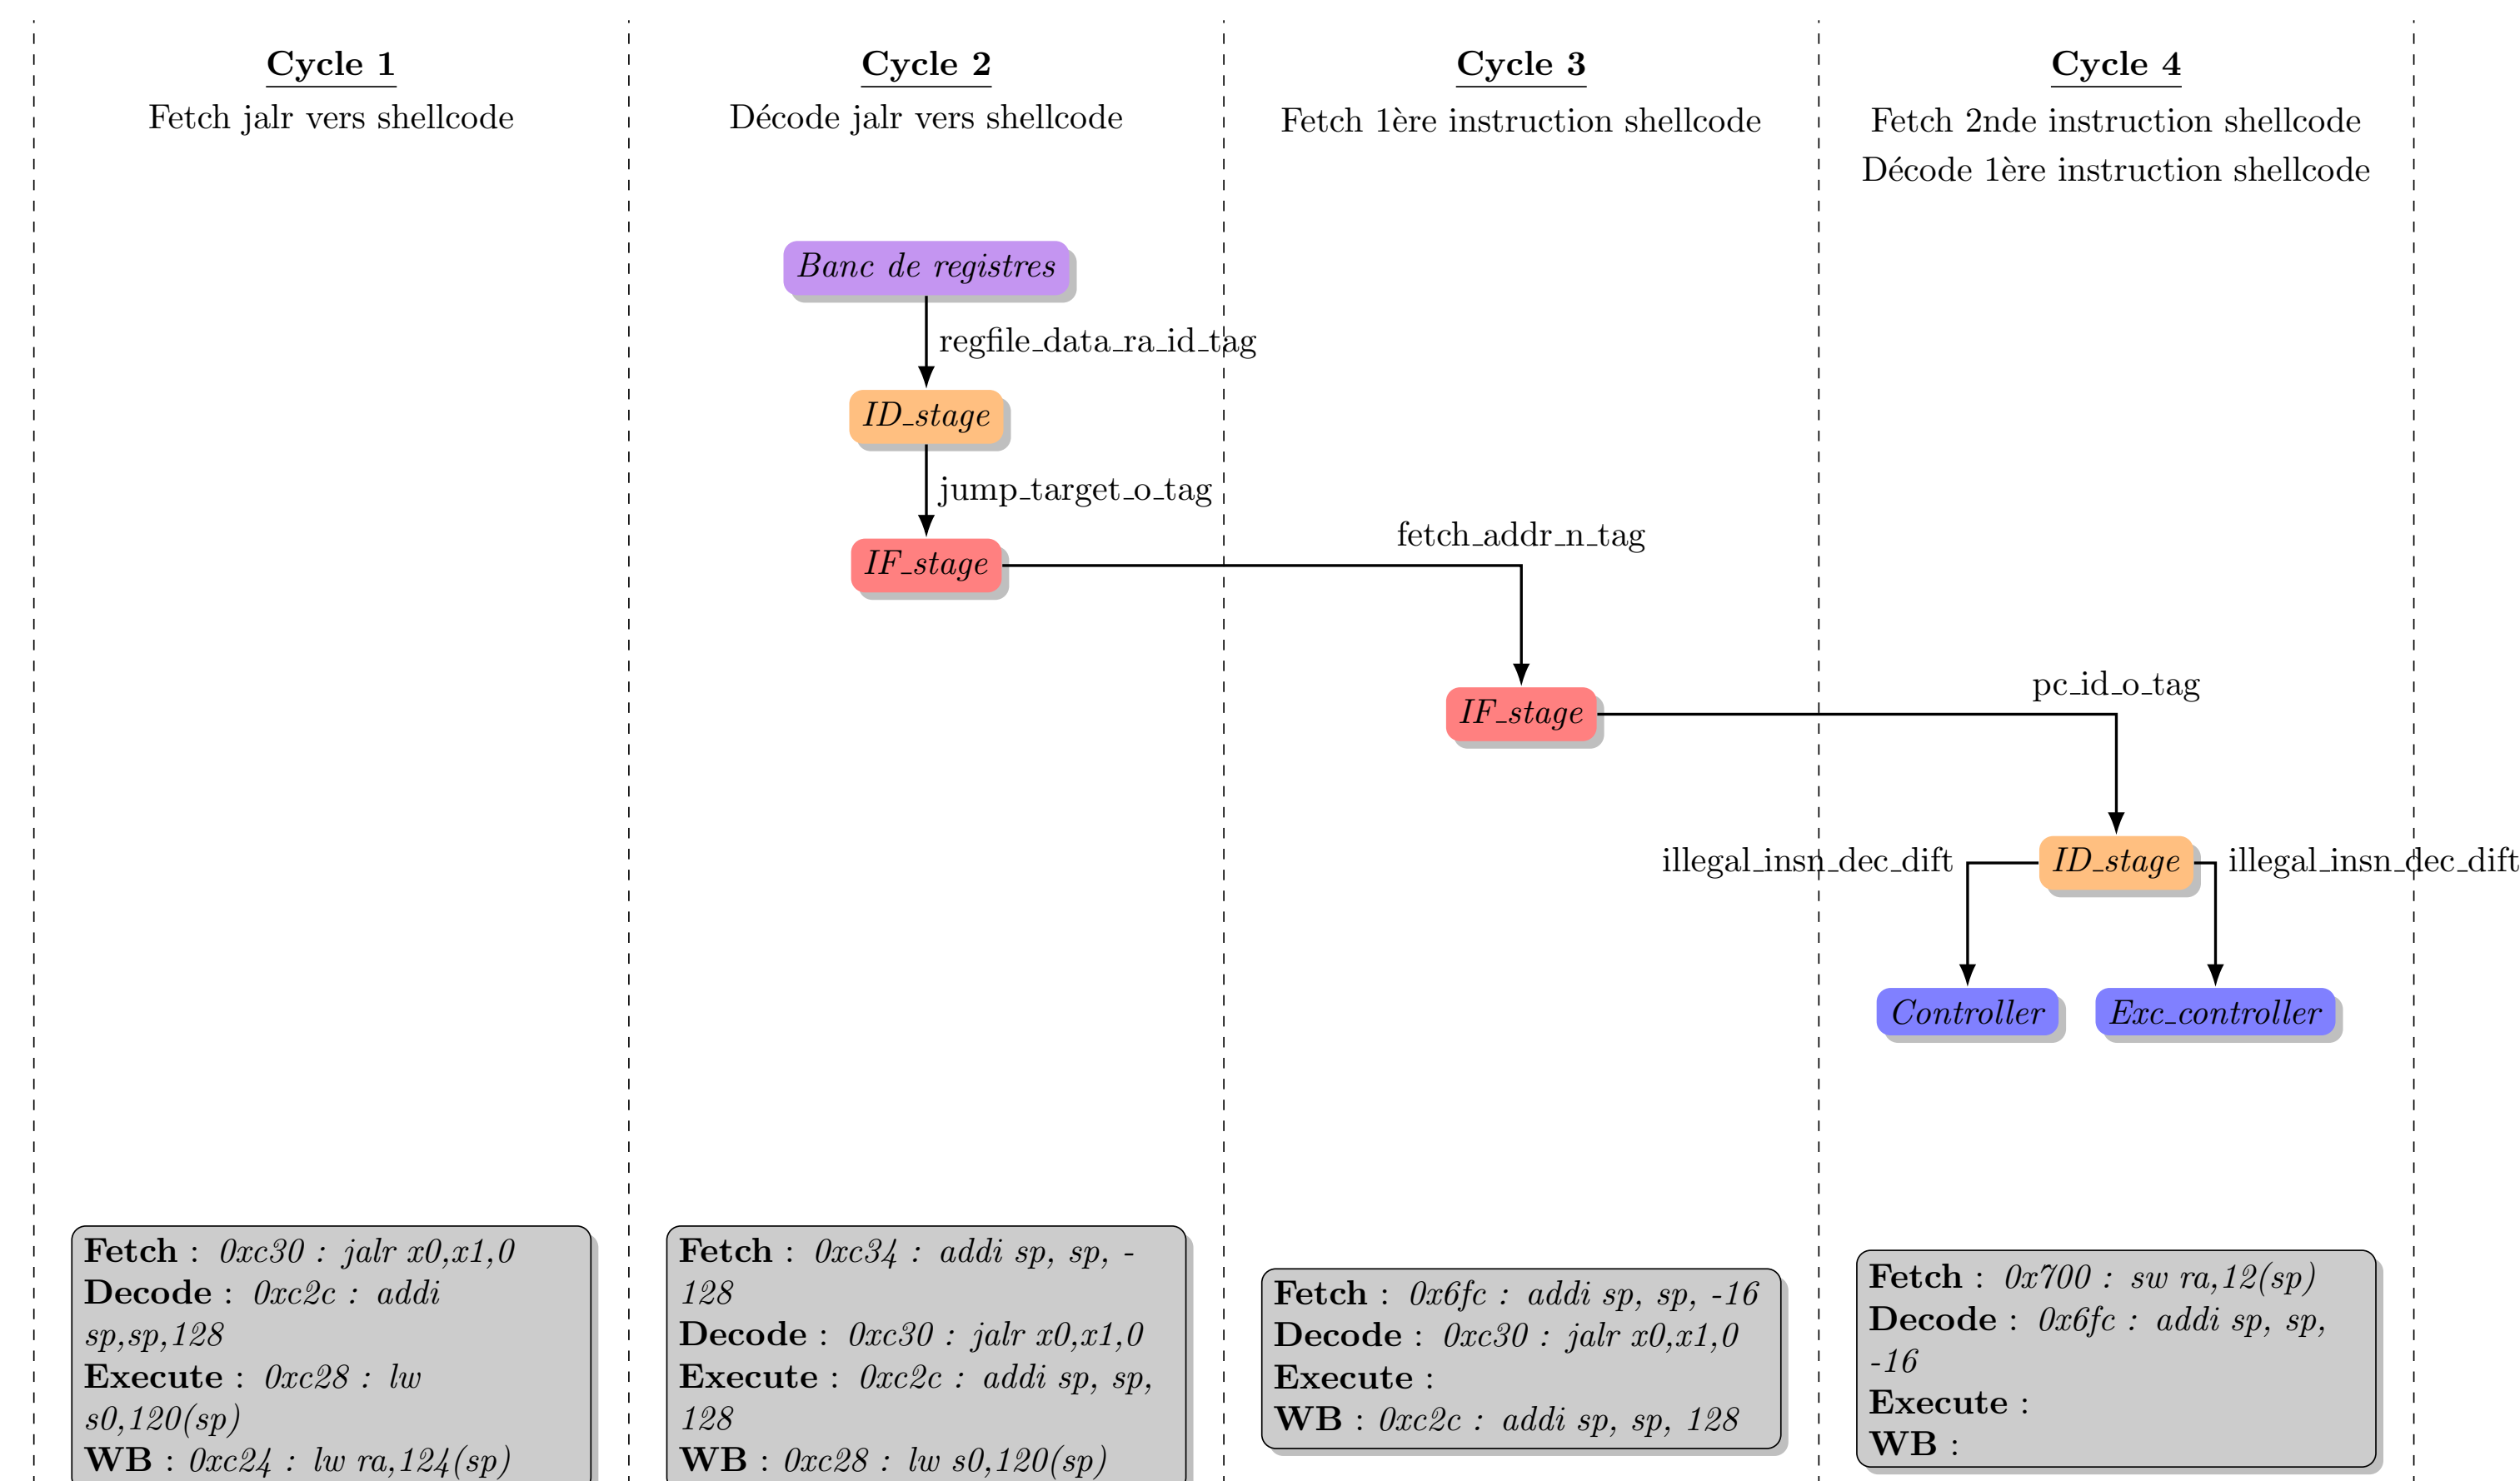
Cycle 1
Fetch jalr vers shellcode

Cycle 2
Décode jalr vers shellcode

Cycle 3
Fetch 1ère instruction shellcode

Cycle 4
Fetch 2nde instruction shellcode
Décode 1ère instruction shellcode

Banc de registres
regfile_data_ra_id_tag
ID_stage
jump_target_o_tag
IF_stage
fetch_addr_n_tag
IF_stage
pc_id_o_tag
illegal_insn_dec_dift
ID_stage
illegal_insn_dec_dift
Controller
Exc_controller

**Fetch** : *0xc30 : jalr x0,x1,0*
**Decode** : *0xc2c : addi sp,sp,128*
**Execute** : *0xc28 : lw s0,120(sp)*
**WB** : *0xc24 : lw ra,124(sp)*

**Fetch** : *0xc34 : addi sp, sp, -128*
**Decode** : *0xc30 : jalr x0,x1,0*
**Execute** : *0xc2c : addi sp, sp, 128*
**WB** : *0xc28 : lw s0,120(sp)*

**Fetch** : *0x6fc : addi sp, sp, -16*
**Decode** : *0xc30 : jalr x0,x1,0*
**Execute** :
**WB** : *0xc2c : addi sp, sp, 128*

**Fetch** : *0x700 : sw ra,12(sp)*
**Decode** : *0x6fc : addi sp, sp, -16*
**Execute** :
**WB** :